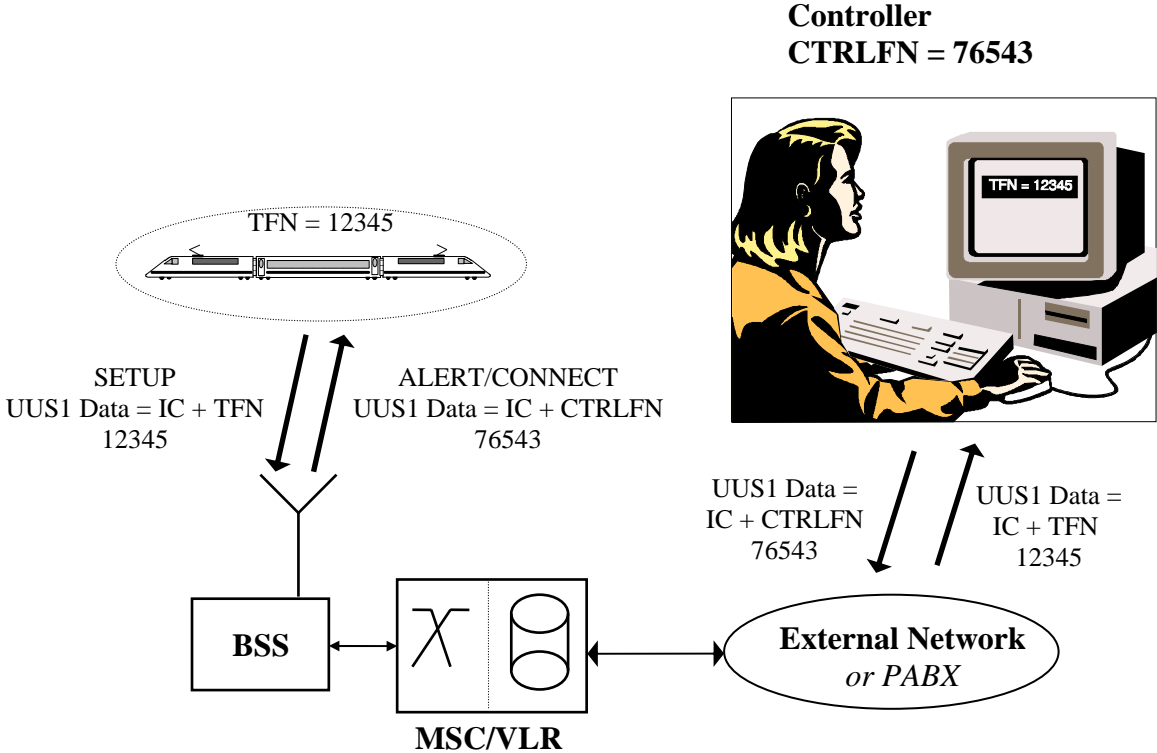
Controller
CTRLFN = 76543

TFN = 12345

TFN = 12345

SETUP
UUS1 Data = IC + TFN
12345

ALERT/CONNECT
UUS1 Data = IC + CTRLFN
76543

UUS1 Data =
IC + CTRLFN
76543

UUS1 Data =
IC + TFN
12345

BSS

MSC/VLR

External Network
or PABX